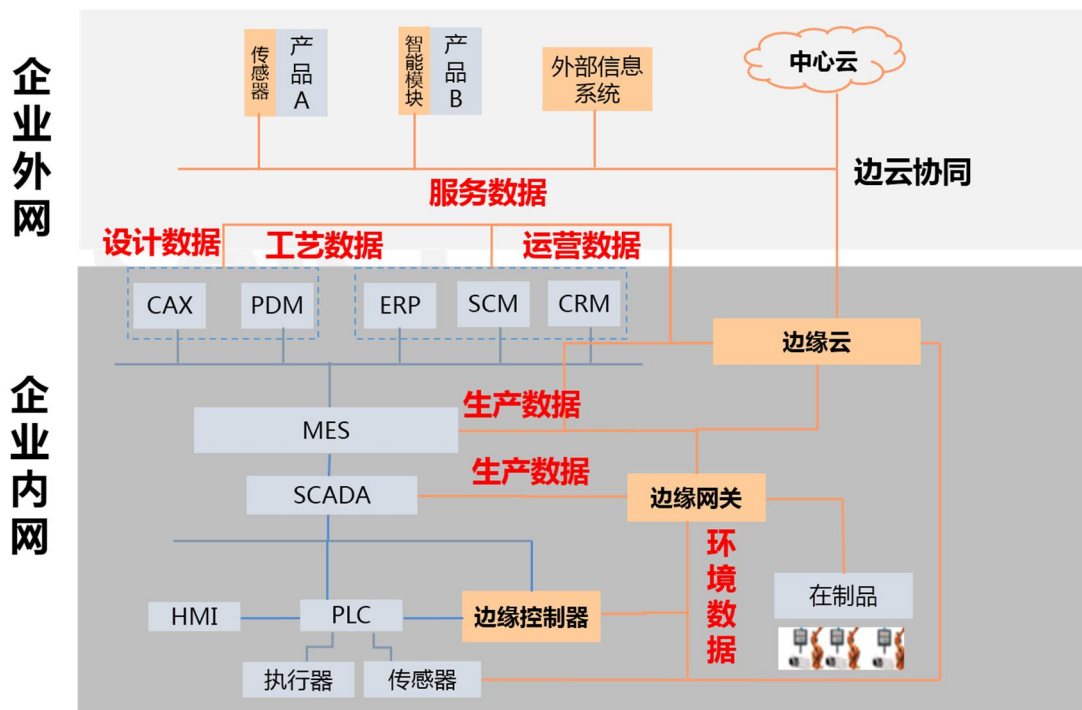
企业外网

传感器
产品A

智能模块
产品B

外部信息系统

中心云

边云协同

服务数据

设计数据
工艺数据
运营数据

企业内网

CAX
PDM
ERP
SCM
CRM

边缘云

生产数据

MES

生产数据

SCADA

边缘网关

环境数据

在制品

HMI
PLC
边缘控制器

执行器
传感器